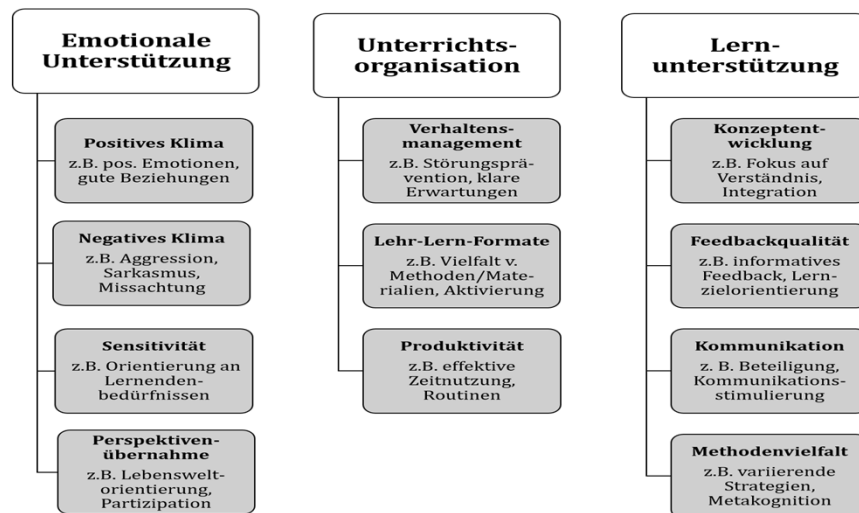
Emotionale Unterstützung

Positives Klima
z.B. pos. Emotionen, gute Beziehungen

Negatives Klima
z.B. Aggression, Sarkasmus, Missachtung

Sensitivität
z.B. Orientierung an Lernendenbedürfnissen

Perspektivenübernahme
z.B. Lebensweltorientierung, Partizipation

Unterrichtsorganisation

Verhaltensmanagement
z.B. Störungsprävention, klare Erwartungen

Lehr-Lern-Formate
z.B. Vielfalt v. Methoden/Materialien, Aktivierung

Produktivität
z.B. effektive Zeitnutzung, Routinen

Lernunterstützung

Konzeptentwicklung
z.B. Fokus auf Verständnis, Integration

Feedbackqualität
z.B. informatives Feedback, Lernzielorientierung

Kommunikation
z. B. Beteiligung, Kommunikationsstimulierung

Methodenvielfalt
z.B. variierende Strategien, Metakognition